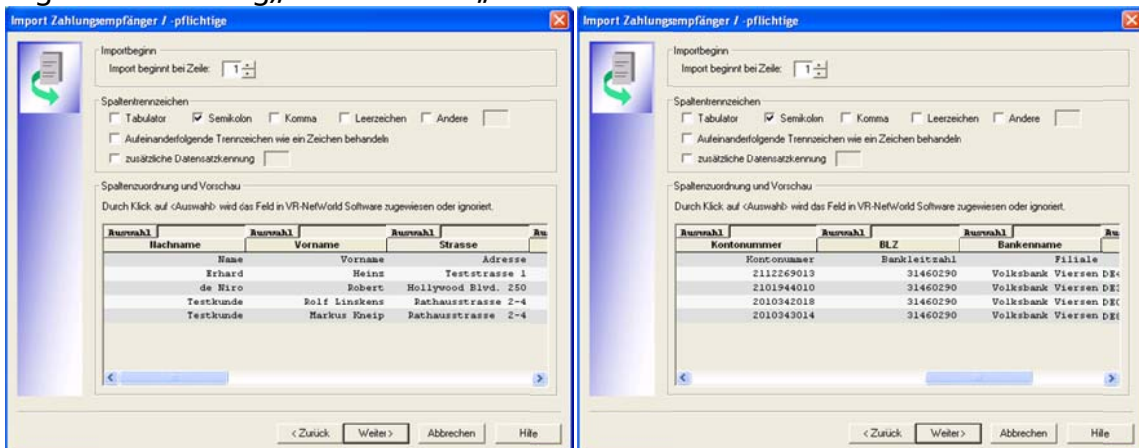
Import Zahlungsempfänger / -pflichtige

Importbeginn
Import beginnt bei Zeile: 1

Spaltentrennzeichen
Tabulator
Semikolon
Komma
Leerzeichen
Andere
Aufeinanderfolgende Trennzeichen wie ein Zeichen behandeln
zusätzliche Datensatzkennung

Spaltenzuordnung und Vorschau
Durch Klick auf <Auswahl> wird das Feld in VR-NetWorld Software zugewiesen oder ignoriert.

| Auswahl Nachname | Auswahl Vorname | Auswahl Strasse |
|---|---|---|
| Name | Vorname | Adresse |
| Erhard | Heinz | Teststrasse 1 |
| de Niro | Robert | Hollywood Blvd. 250 |
| Testkunde | Rolf Linskens | Rathausstrasse 2-4 |
| Testkunde | Markus Kneip | Rathausstrasse 2-4 |

< Zurück
Weiter >
Abbrechen
Hilfe

Import Zahlungsempfänger / -pflichtige

Importbeginn
Import beginnt bei Zeile: 1

Spaltentrennzeichen
Tabulator
Semikolon
Komma
Leerzeichen
Andere
Aufeinanderfolgende Trennzeichen wie ein Zeichen behandeln
zusätzliche Datensatzkennung

Spaltenzuordnung und Vorschau
Durch Klick auf <Auswahl> wird das Feld in VR-NetWorld Software zugewiesen oder ignoriert.

| Auswahl Kontonummer | Auswahl BLZ | Auswahl Bankenname |
|---|---|---|
| Kontonummer | Bankleitzahl | Filiale |
| 2112269013 | 31460290 | Volksbank Viersen DE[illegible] |
| 2101944010 | 31460290 | Volksbank Viersen DE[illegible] |
| 2010342018 | 31460290 | Volksbank Viersen DE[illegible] |
| 2010343014 | 31460290 | Volksbank Viersen DE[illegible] |

< Zurück
Weiter >
Abbrechen
Hilfe